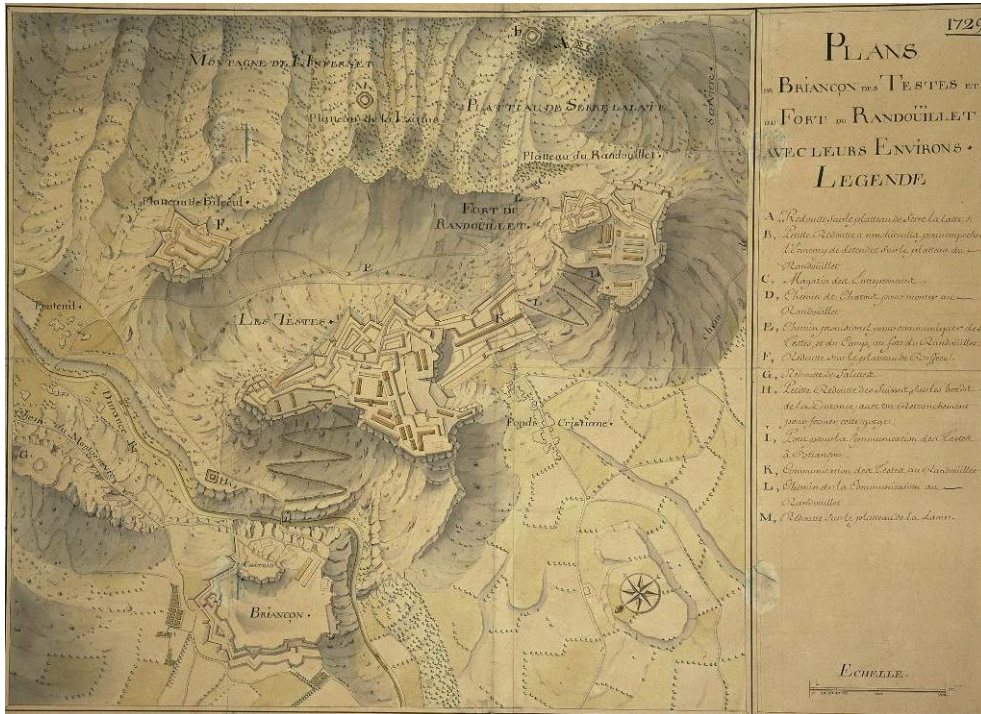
1729

Plans de Briançon des Testes et du Fort du Randoüillet avec leurs Environs.

Legende

A. Redoutte sur le plateau de Serre la Laute.
B. Petite Redoutte a machicoulis pour empecher l'ennemy de deboucher sur le plateau du Randoüillet.
C. Magazin des Entrepreneurs.
D. Chemin de Charoy pour monter au Randoüillet.
E. Chemin provisionel pour communiquer des Testes et du Camp au fort du Randoüillet.
F. Redoutte sur le plateau de Bisseul.
G. Redoutte de Saleure.
H. Petite Redoutte des Suisses sur les bords de la Durance avec un retranchement pour fermer cette gorge.
I. Pont pour la communication des Testes a Briançon.
K. Communication des Testes au Randoüillet.
L. Chemin de la Communication au Randoüillet.
M. Redoutte sur le plateau de la Lame.

Montagne de l'Infernet
Plateau de la Lame
Plateau de Serre la Laute
Plateau du Randoüillet
Plateau de Bisseul
Fort du Randoüillet
Les Testes
Fonts Cristiane
Fontenil
Durance
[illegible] du Mont Genevre
Briançon
Echelle